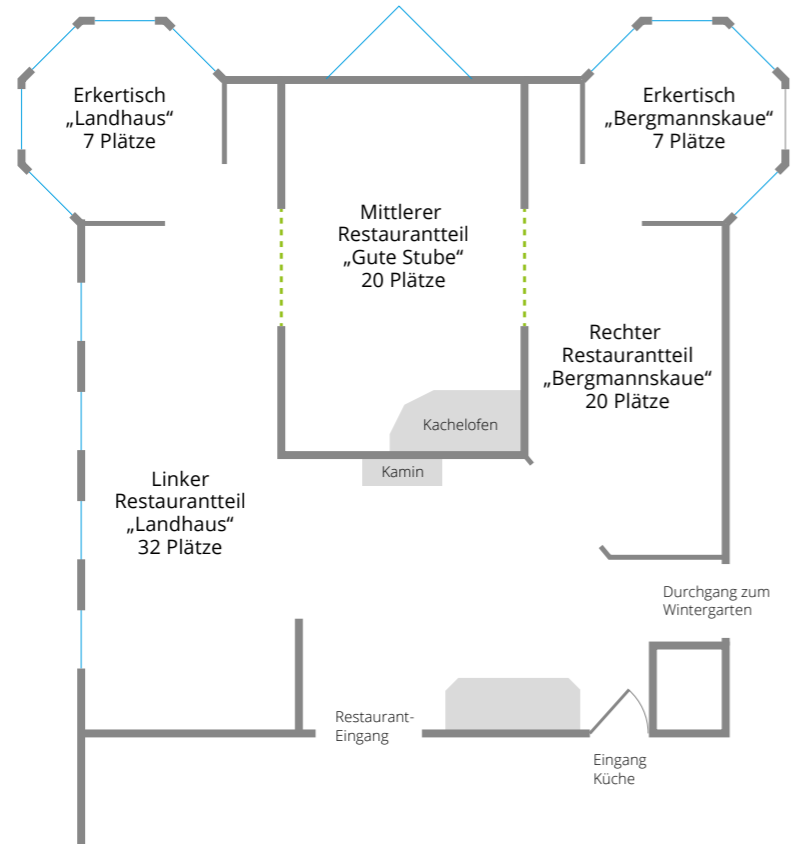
Erkertisch
„Landhaus“
7 Plätze

Mittlerer
Restaurantteil
„Gute Stube“
20 Plätze

Erkertisch
„Bergmannskaue“
7 Plätze

Rechter
Restaurantteil
„Bergmannskaue“
20 Plätze

Kachelofen

Kamin

Linker
Restaurantteil
„Landhaus“
32 Plätze

Durchgang zum
Wintergarten

Restaurant-
Eingang

Eingang
Küche